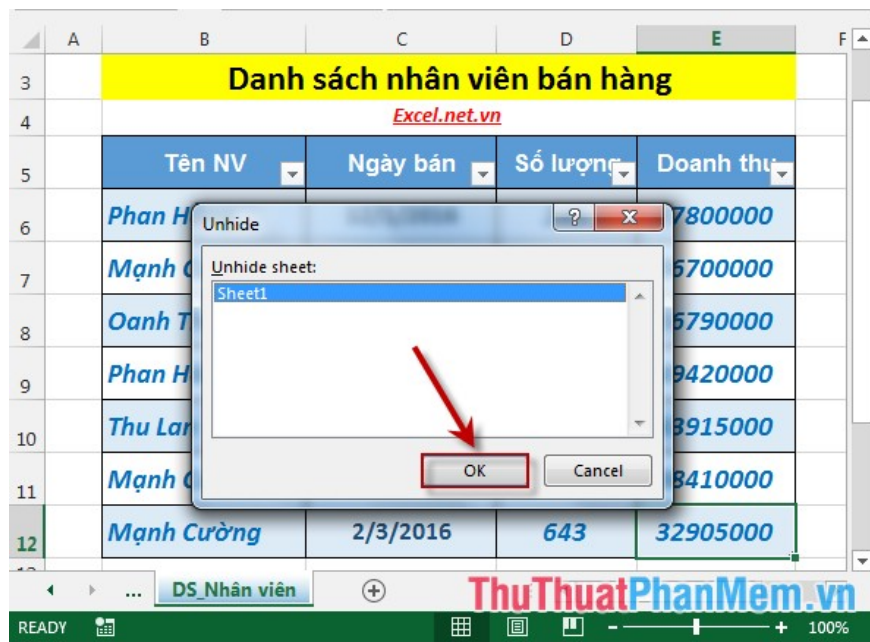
| | A | B | C | D | E | F |
|---|---|---|---|---|---|---|
| 3 | | Danh sách nhân viên bán hàng | | | | |
| 4 | | Excel.net.vn | | | | |
| 5 | | Tên NV | Ngày bán | Số lượng | Doanh thu | |
| 6 | | Phan H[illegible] | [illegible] | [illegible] | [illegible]7800000 | |
| 7 | | Mạnh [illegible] | | | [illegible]6700000 | |
| 8 | | Oanh T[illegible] | | | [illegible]6790000 | |
| 9 | | Phan H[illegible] | | | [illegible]9420000 | |
| 10 | | Thu Lar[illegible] | | | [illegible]3915000 | |
| 11 | | Mạnh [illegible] | | | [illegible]8410000 | |
| 12 | | Mạnh Cường | 2/3/2016 | 643 | 32905000 | |

Unhide
?
Unhide sheet:
Sheet1
OK
Cancel

...
DS_Nhân viên
ThuThuatPhanMem.vn
READY
100%